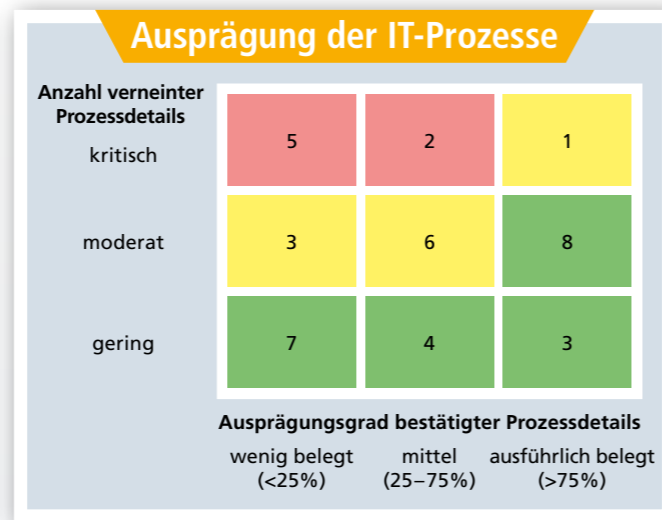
Ausprägung der IT-Prozesse

Anzahl verneinter Prozessdetails

| | | | |
|---|---|---|---|
| kritisch | 5 | 2 | 1 |
| moderat | 3 | 6 | 8 |
| gering | 7 | 4 | 3 |

Ausprägungsgrad bestätigter Prozessdetails

wenig belegt (<25%) mittel (25–75%) ausführlich belegt (>75%)